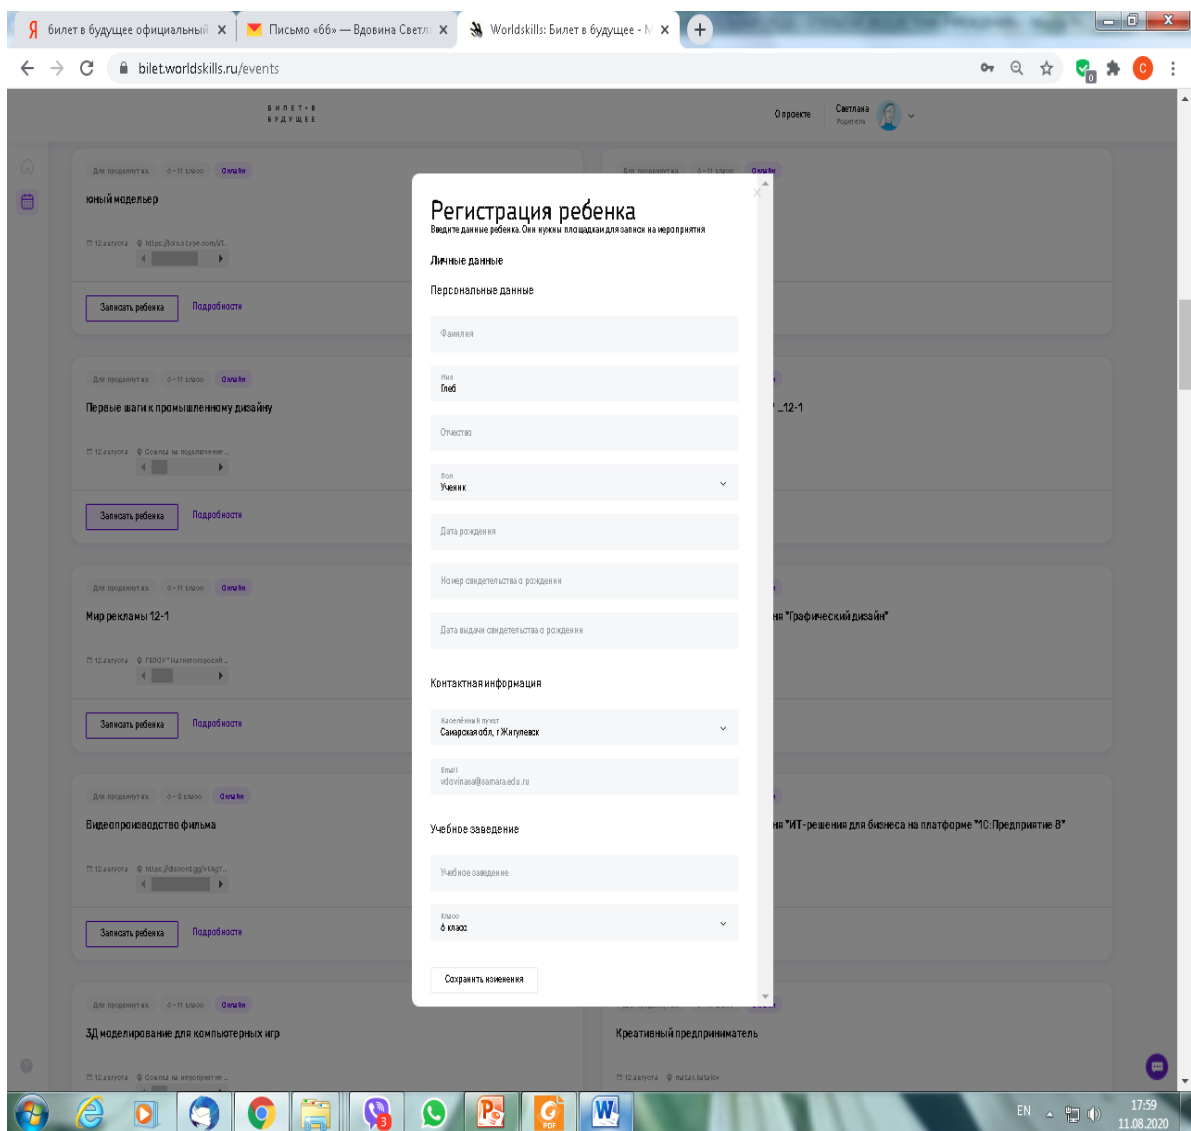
Я билет в будущее официальный ×
Письмо «66» — Вдовина Светл ×
Worldskills: Билет в будущее - М ×
+

bilet.worldskills.ru/events

БИЛЕТ В БУДУЩЕЕ

О проекте
Светлана
Родитель

Для продвинутых 6–11 класс Онлайн
юный моделлер
12 августа https://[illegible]
Записать ребенка Подробности

Для продвинутых 6–11 класс Онлайн
Первые шаги к промышленному дизайну
12 августа Ссылка на подключение
Записать ребенка Подробности

Для продвинутых 6–11 класс Онлайн
Мир рекламы 12-1
12 августа ГБПОУ "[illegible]"
Записать ребенка Подробности

Для продвинутых 6–8 класс Онлайн
Видеопроизводство фильма
12 августа https://discord.gg/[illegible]
Записать ребенка Подробности

Для продвинутых 6–11 класс Онлайн
3Д моделирование для компьютерных игр
12 августа Ссылка на мероприятие

Для продвинутых 6–11 класс Онлайн
_12-1
ия "Графический дизайн"
ия "ИТ-решения для бизнеса на платформе "1С:Предприятие 8"
Креативный предприниматель
12 августа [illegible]

Регистрация ребенка
Введите данные ребенка. Они нужны площадкам для записи на мероприятия

Личные данные
Персональные данные
Фамилия
Имя
Глеб
Отчество
Пол
Ученик
Дата рождения
Номер свидетельства о рождении
Дата выдачи свидетельства о рождении

Контактная информация
Населённый пункт
Самарская обл, г Жигулевск
Email
vdovinasa@samaraedu.ru

Учебное заведение
Учебное заведение
Класс
6 класс

Сохранить изменения

EN 17:59 11.08.2020